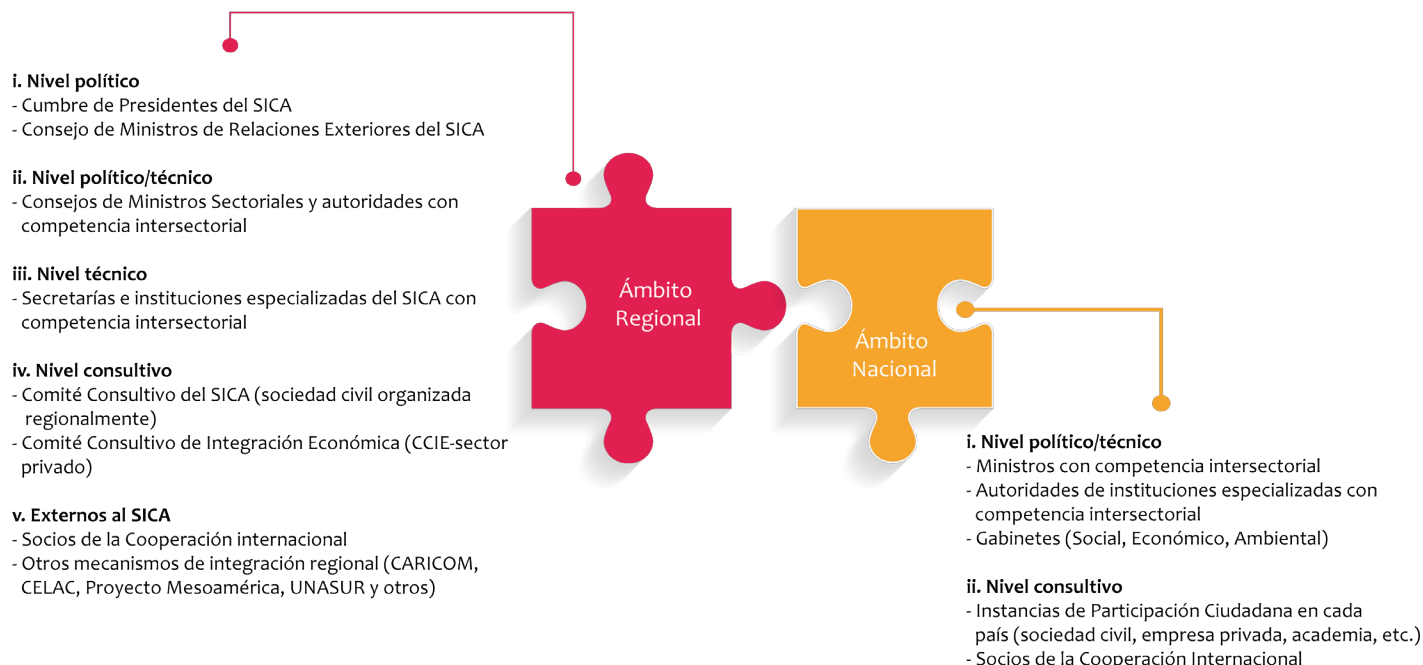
i. Nivel político
- Cumbre de Presidentes del SICA
- Consejo de Ministros de Relaciones Exteriores del SICA

ii. Nivel político/técnico
- Consejos de Ministros Sectoriales y autoridades con competencia intersectorial

iii. Nivel técnico
- Secretarías e instituciones especializadas del SICA con competencia intersectorial

iv. Nivel consultivo
- Comité Consultivo del SICA (sociedad civil organizada regionalmente)
- Comité Consultivo de Integración Económica (CCIE-sector privado)

v. Externos al SICA
- Socios de la Cooperación internacional
- Otros mecanismos de integración regional (CARICOM, CELAC, Proyecto Mesoamérica, UNASUR y otros)

Ámbito Regional

Ámbito Nacional

i. Nivel político/técnico
- Ministros con competencia intersectorial
- Autoridades de instituciones especializadas con competencia intersectorial
- Gabinetes (Social, Económico, Ambiental)

ii. Nivel consultivo
- Instancias de Participación Ciudadana en cada país (sociedad civil, empresa privada, academia, etc.)
- Socios de la Cooperación Internacional